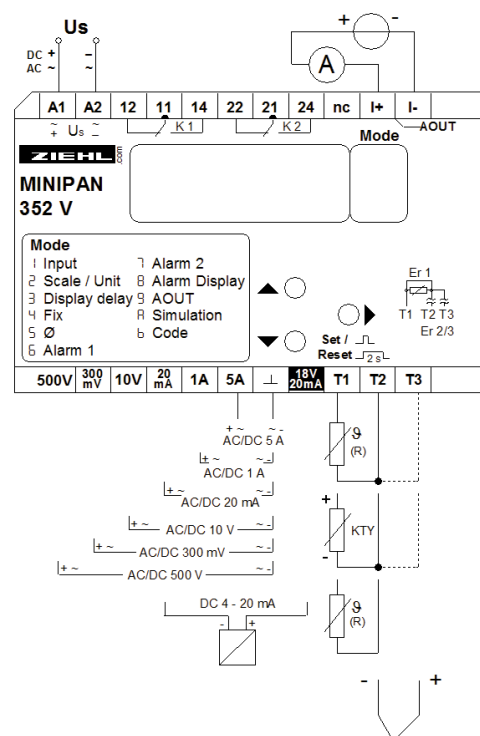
Us
DC +
AC ~
-
~
+ -
A
A1 A2 12 11 14 22 21 24 nc I+ I-
~ + Us ~ -
K1
K2
AOUT
Mode
ZIEHL .com
MINIPAN
352 V

Mode
1 Input
2 Scale / Unit
3 Display delay
4 Fix
5 Ø
6 Alarm 1
7 Alarm 2
8 Alarm Display
9 AOUT
A Simulation
b Code

Set /
Reset
2 s

Er 1
T1 T2 T3
Er 2/3

| 500V | 300 mV | 10V | 20 mA | 1A | 5A | ⊥ | 18V 20mA | T1 | T2 | T3 |
|---|---|---|---|---|---|---|---|---|---|---|

+ ~ ~ -
AC/DC 5 A
+ ~ ~ -
AC/DC 1 A
+ ~ ~ -
AC/DC 20 mA
+ ~ ~ -
AC/DC 10 V
+ ~ ~ -
AC/DC 300 mV
+ ~ ~ -
AC/DC 500 V
DC 4 - 20 mA
- +
ϑ
(R)
+
KTY
-
ϑ
(R)
- +